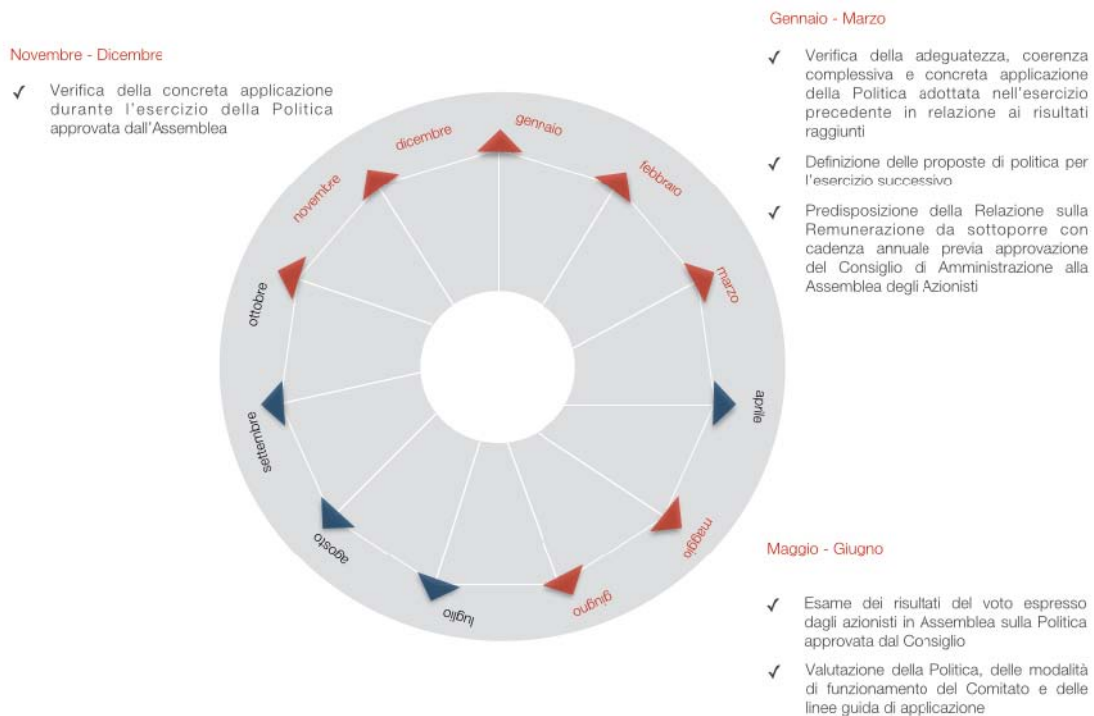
Gennaio - Marzo

✓ Verifica della adeguatezza, coerenza complessiva e concreta applicazione della Politica adottata nell'esercizio precedente in relazione ai risultati raggiunti

✓ Definizione delle proposte di politica per l'esercizio successivo

✓ Predisposizione della Relazione sulla Remunerazione da sottoporre con cadenza annuale previa approvazione del Consiglio di Amministrazione alla Assemblea degli Azionisti

Novembre - Dicembre

✓ Verifica della concreta applicazione durante l'esercizio della Politica approvata dall'Assemblea

gennaio
febbraio
marzo
aprile
maggio
giugno
luglio
agosto
settembre
ottobre
novembre
dicembre

Maggio - Giugno

✓ Esame dei risultati del voto espresso dagli azionisti in Assemblea sulla Politica approvata dal Consiglio

✓ Valutazione della Politica, delle modalità di funzionamento del Comitato e delle linee guida di applicazione